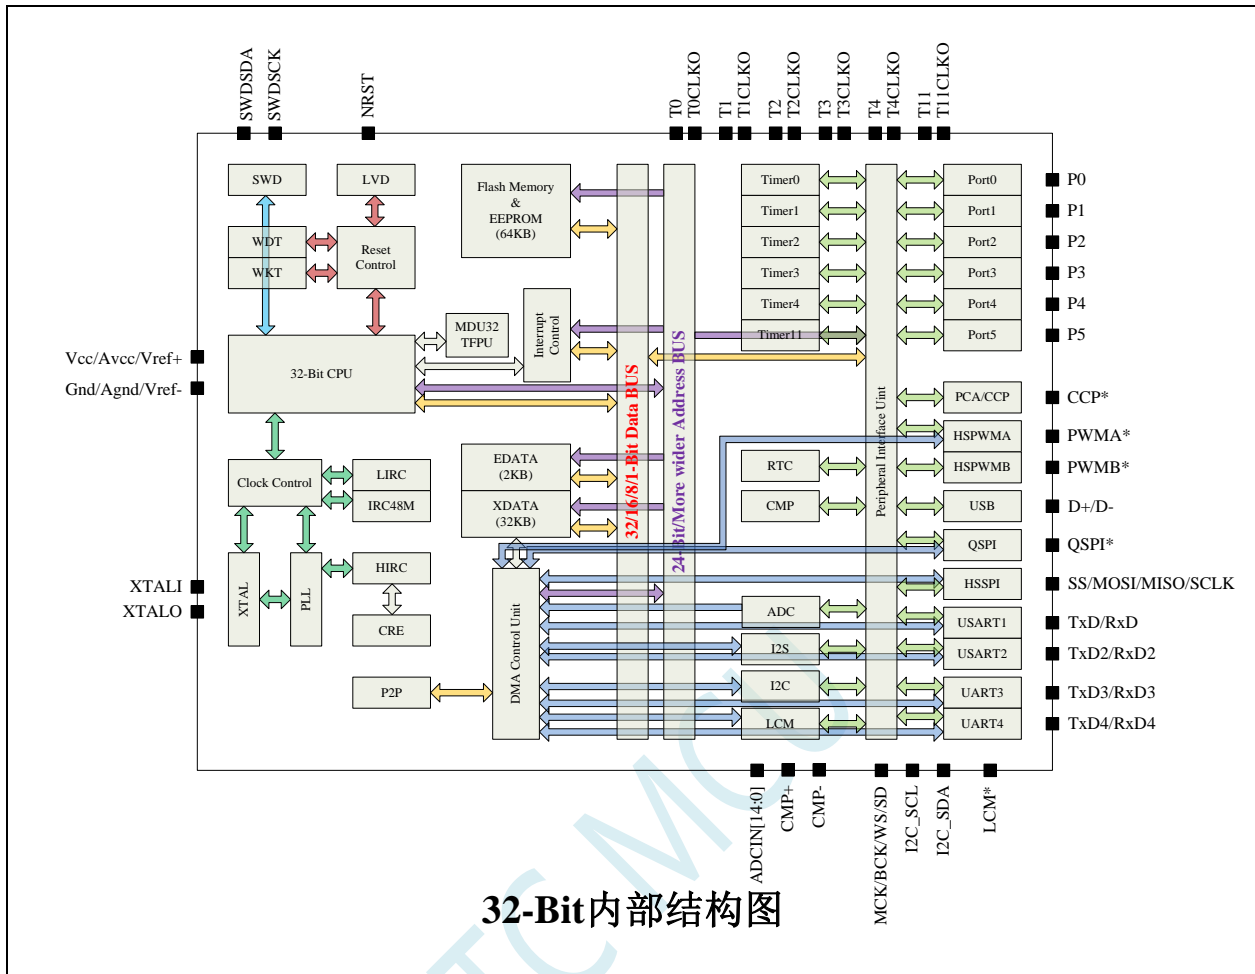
SWDSDA
SWDSCK
NRST
T0
T0CLKO
T1
T1CLKO
T2
T2CLKO
T3
T3CLKO
T4
T4CLKO
T11
T11CLKO

SWD
LVD
WDT
WKT
Reset Control
Flash Memory & EEPROM (64KB)
MDU32 TFPU
Interrupt Control
32-Bit CPU
Clock Control
LIRC
IRC48M
XTAL
PLL
HIRC
CRE
P2P
EDATA (2KB)
XDATA (32KB)
DMA Control Unit
32/16/8/1-Bit Data BUS
24-Bit/More wider Address BUS
Timer0
Timer1
Timer2
Timer3
Timer4
Timer11
RTC
CMP
ADC
I2S
I2C
LCM
Peripheral Interface Uint
Port0
Port1
Port2
Port3
Port4
Port5
PCA/CCP
HSPWMA
HSPWMB
USB
QSPI
HSSPI
USART1
USART2
UART3
UART4

Vcc/Avcc/Vref+
Gnd/Agnd/Vref-
XTALI
XTALO

P0
P1
P2
P3
P4
P5
CCP*
PWMA*
PWMB*
D+/D-
QSPI*
SS/MOSI/MISO/SCLK
TxD/RxD
TxD2/RxD2
TxD3/RxD3
TxD4/RxD4

ADCIN[14:0]
CMP+
CMP-
MCK/BCK/WS/SD
I2C_SCL
I2C_SDA
LCM*

32-Bit内部结构图

STC MCU